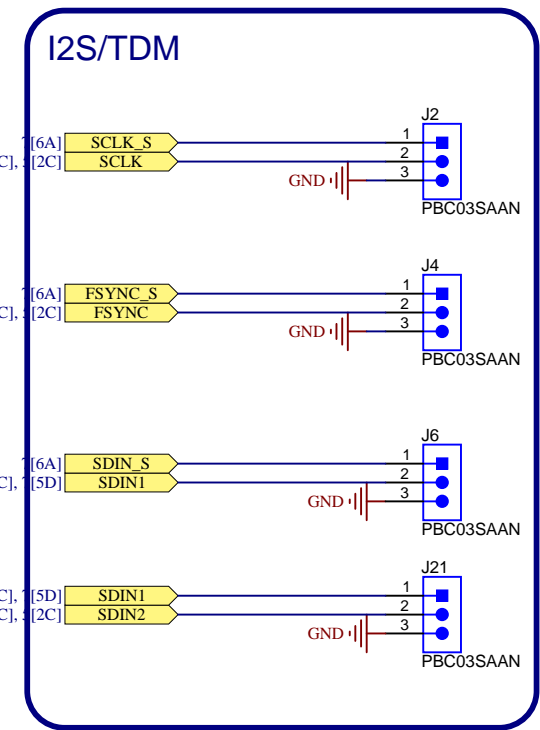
I2S/TDM

J2
7[6A] SCLK_S 1
C], 5[2C] SCLK 2
GND 3
PBC03SAAN

J4
7[6A] FSYNC_S 1
C], 5[2C] FSYNC 2
GND 3
PBC03SAAN

J6
7[6A] SDIN_S 1
C], 7[5D] SDIN1 2
GND 3
PBC03SAAN

J21
C], 7[5D] SDIN1 1
C], 5[2C] SDIN2 2
GND 3
PBC03SAAN